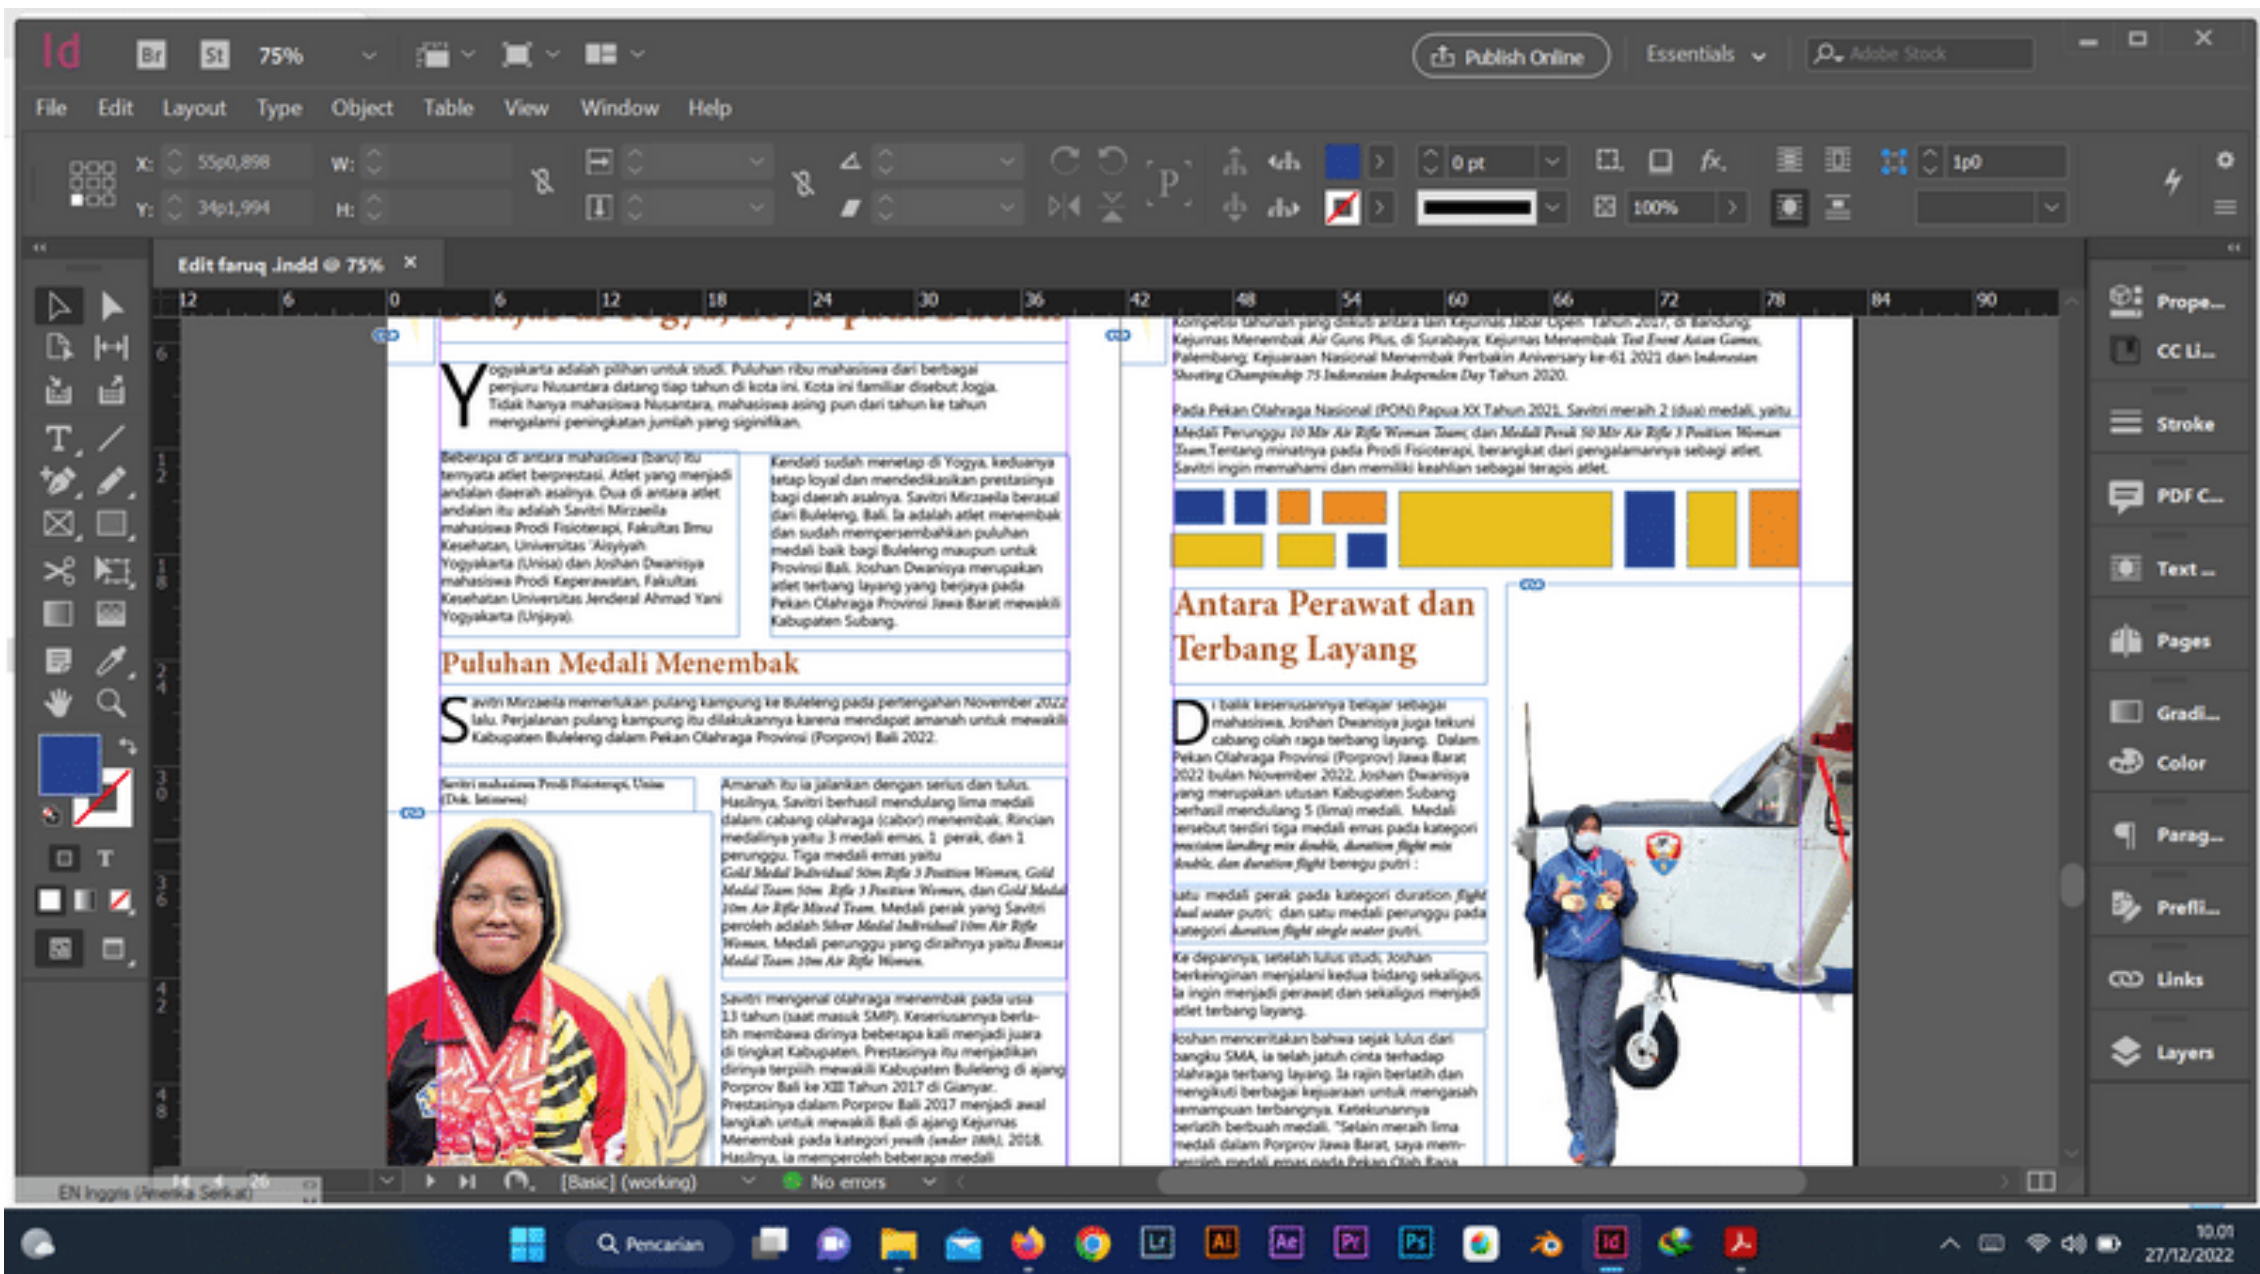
Id Br St 75%

Publish Online Essentials Adobe Stock

File Edit Layout Type Object Table View Window Help

X: 55p0,898 W:
Y: 34p1,994 H:

0 pt 100% 1p0

Edit faruq .indd @ 75% ×

12 6 0 6 12 18 24 30 36 42 48 54 60 66 72 78 84 90

Yogyakarta adalah pilihan untuk studi. Puluhan ribu mahasiswa dari berbagai penjuru Nusantara datang tiap tahun di kota ini. Kota ini familiar disebut Jogja. Tidak hanya mahasiswa Nusantara, mahasiswa asing pun dari tahun ke tahun mengalami peningkatan jumlah yang siginifikan.

Beberapa di antara mahasiswa (baru) itu ternyata atlet berprestasi. Atlet yang menjadi andalan daerah asalnya. Dua di antara atlet andalan itu adalah Savitri Mirzaeila mahasiswa Prodi Fisioterapi, Fakultas Ilmu Kesehatan, Universitas 'Aisyiyah Yogyakarta (Unisa) dan Joshan Dwanisya mahasiswa Prodi Keperawatan, Fakultas Kesehatan Universitas Jenderal Ahmad Yani Yogyakarta (Unjaya).

Kendati sudah menetap di Yogya, keduanya tetap loyal dan mendedikasikan prestasinya bagi daerah asalnya. Savitri Mirzaeila berasal dari Buleleng, Bali. Ia adalah atlet menembak dan sudah mempersembahkan puluhan medali baik bagi Buleleng maupun untuk Provinsi Bali. Joshan Dwanisya merupakan atlet terbang layang yang berjaya pada Pekan Olahraga Provinsi Jawa Barat mewakili Kabupaten Subang.

Puluhan Medali Menembak

Savitri Mirzaeila memerlukan pulang kampung ke Buleleng pada pertengahan November 2022 lalu. Perjalanan pulang kampung itu dilakukannya karena mendapat amanah untuk mewakili Kabupaten Buleleng dalam Pekan Olahraga Provinsi (Porprov) Bali 2022.

Savitri mahasiswa Prodi Fisioterapi, Unisa (Dok. Istimewa)

Amanah itu ia jalankan dengan serius dan tulus. Hasilnya, Savitri berhasil mendulang lima medali dalam cabang olahraga (cabor) menembak. Rincian medalinya yaitu 3 medali emas, 1 perak, dan 1 perunggu. Tiga medali emas yaitu Gold Medal Individual 50m Rifle 3 Position Women, Gold Medal Team 50m Rifle 3 Position Women, dan Gold Medal 10m Air Rifle Mixed Team. Medali perak yang Savitri peroleh adalah Silver Medal Individual 10m Air Rifle Women. Medali perunggu yang diraihnya yaitu Bronze Medal Team 10m Air Rifle Women.

Savitri mengenal olahraga menembak pada usia 13 tahun (saat masuk SMP). Keseriusannya berlatih membawa dirinya beberapa kali menjadi juara di tingkat Kabupaten. Prestasinya itu menjadikan dirinya terpilih mewakili Kabupaten Buleleng di ajang Porprov Bali ke XIII Tahun 2017 di Gianyar. Prestasinya dalam Porprov Bali 2017 menjadi awal langkah untuk mewakili Bali di ajang Kejurnas Menembak pada kategori youth (under 18th), 2018. Hasilnya, ia memperoleh beberapa medali

kompetisi tahunan yang diikuti antara lain Kejurnas Jabar Open Tahun 2017, di Bandung; Kejurnas Menembak Air Guns Plus, di Surabaya; Kejurnas Menembak Test Event Asian Games, Palembang; Kejuaraan Nasional Menembak Perbakin Anniversary ke-61 2020 dan Indonesian Shooting Championship 75 Indonesian Independen Day Tahun 2020.

Pada Pekan Olahraga Nasional (PON) Papua XX Tahun 2021, Savitri meraih 2 (dua) medali, yaitu Medali Perunggu 10 Mtr Air Rifle Woman Team; dan Medali Perak 50 Mtr Air Rifle 3 Position Woman Team.Tentang minatnya pada Prodi Fisioterapi, berangkat dari pengalamannya sebagai atlet. Savitri ingin memahami dan memiliki keahlian sebagai terapis atlet.

Antara Perawat dan Terbang Layang

Di balik keseriusannya belajar sebagai mahasiswa, Joshan Dwanisya juga tekuni cabang olah raga terbang layang. Dalam Pekan Olahraga Provinsi (Porprov) Jawa Barat 2022 bulan November 2022, Joshan Dwanisya yang merupakan utusan Kabupaten Subang berhasil mendulang 5 (lima) medali. Medali tersebut terdiri tiga medali emas pada kategori precision landing mix double, duration flight mix double, dan duration flight beregu putri ;

satu medali perak pada kategori duration flight dual seater putri; dan satu medali perunggu pada kategori duration flight single seater putri.

Ke depannya, setelah lulus studi, Joshan berkeinginan menjalani kedua bidang sekaligus. Ia ingin menjadi perawat dan sekaligus menjadi atlet terbang layang.

Joshan menceritakan bahwa sejak lulus dari bangku SMA, ia telah jatuh cinta terhadap olahraga terbang layang. Ia rajin berlatih dan mengikuti berbagai kejuaraan untuk mengasah kemampuan terbangnya. Ketekunannya berlatih berbuah medali. "Selain meraih lima medali dalam Porprov Jawa Barat, saya memperoleh medali emas pada Pekan Olah Raga

Prope... CC Li... Stroke PDF C... Text ... Pages Gradi... Color Parag... Prefli... Links Layers

EN Inggris (Amerika Serikat) 26 [Basic] (working) No errors

Pencarian 10.01 27/12/2022